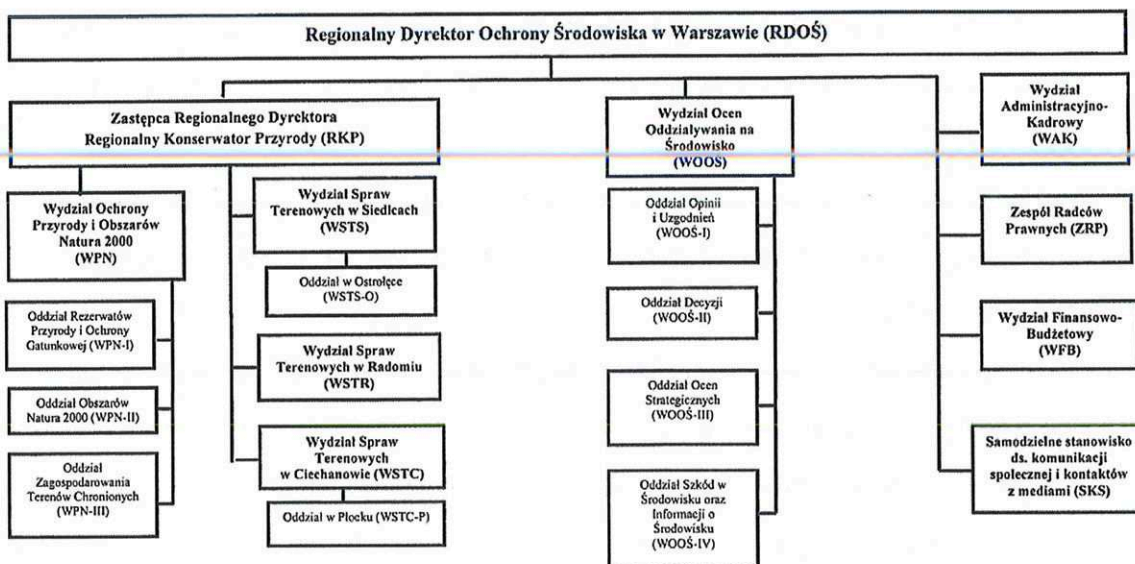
Regionalny Dyrektor Ochrony Środowiska w Warszawie (RDOŚ)

Zastępca Regionalnego Dyrektora
Regionalny Konserwator Przyrody (RKP)

Wydział Ochrony Przyrody i Obszarów Natura 2000 (WPN)

Oddział Rezerwatów Przyrody i Ochrony Gatunkowej (WPN-I)

Oddział Obszarów Natura 2000 (WPN-II)

Oddział Zagospodarowania Terenów Chronionych (WPN-III)

Wydział Spraw Terenowych w Siedlcach (WSTS)

Oddział w Ostrołęce (WSTS-O)

Wydział Spraw Terenowych w Radomiu (WSTR)

Wydział Spraw Terenowych w Ciechanowie (WSTC)

Oddział w Płocku (WSTC-P)

Wydział Ocen Oddziaływania na Środowisko (WOOŚ)

Oddział Opinii i Uzgodnień (WOOŚ-I)

Oddział Decyzji (WOOŚ-II)

Oddział Ocen Strategicznych (WOOŚ-III)

Oddział Szkód w Środowisku oraz Informacji o Środowisku (WOOŚ-IV)

Wydział Administracyjno-Kadrowy (WAK)

Zespół Radców Prawnych (ZRP)

Wydział Finansowo-Budżetowy (WFB)

Samodzielne stanowisko ds. komunikacji społecznej i kontaktów z mediami (SKS)